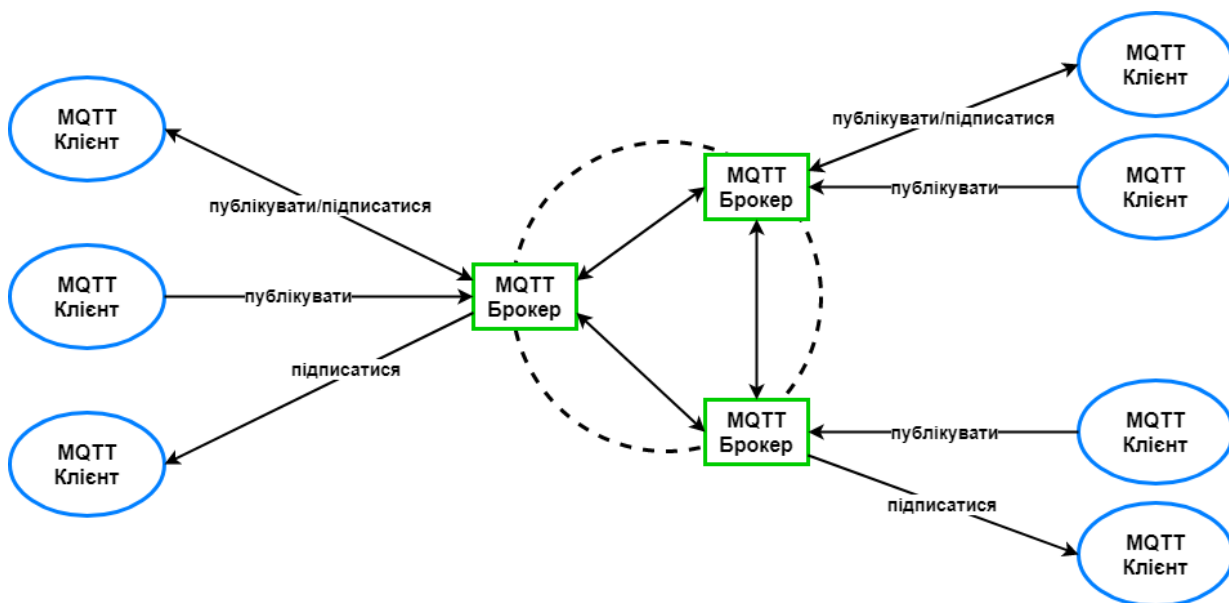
MQTT Клієнт

публікувати/підписатися

MQTT Клієнт

публікувати

MQTT Клієнт

підписатися

MQTT Брокер

MQTT Брокер

MQTT Брокер

MQTT Клієнт

публікувати/підписатися

MQTT Клієнт

публікувати

MQTT Клієнт

публікувати

підписатися

MQTT Клієнт